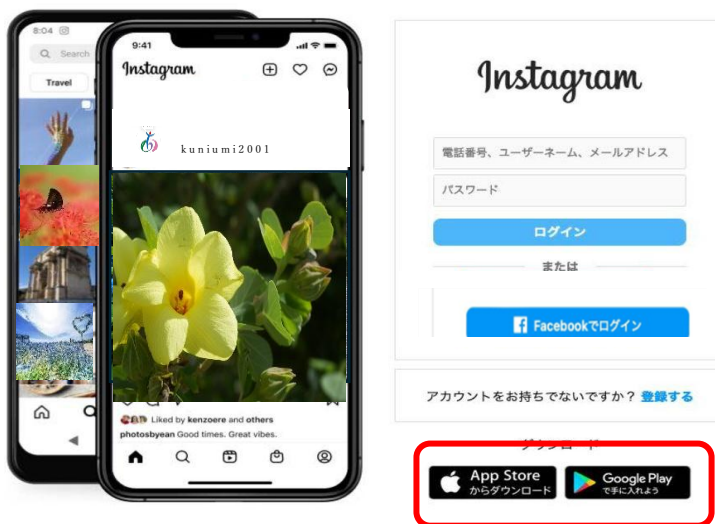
8:04

Search

Travel

9:41

Instagram

kuniumi2001

Liked by kenzoere and others

photosbyean Good times. Great vibes.

Instagram

電話番号、ユーザーネーム、メールアドレス

パスワード

ログイン

または

Facebookでログイン

アカウントをお持ちでないですか？ 登録する

ダウンロード

App Store からダウンロード

Google Play で手に入れよう